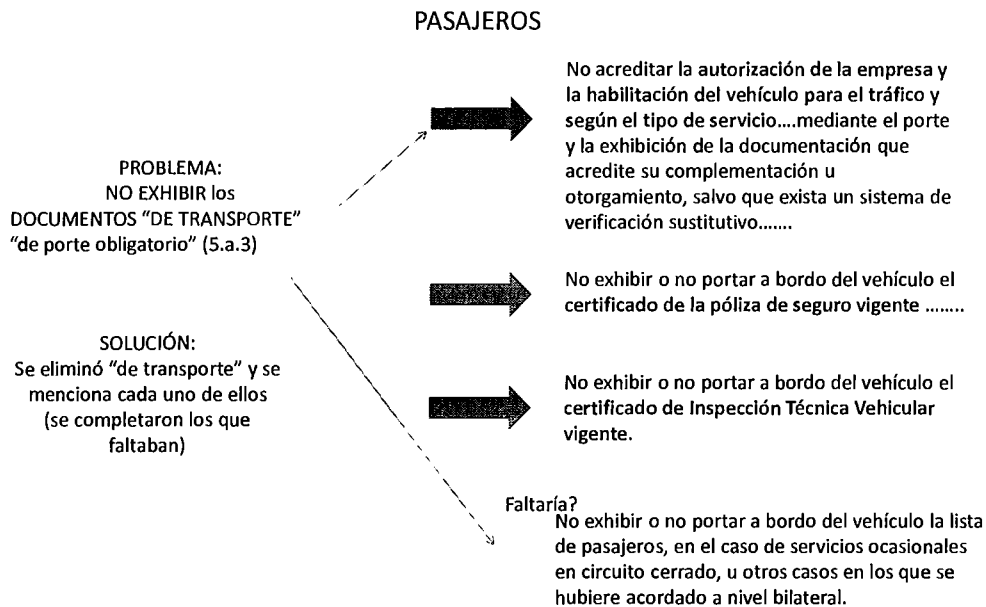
PASAJEROS

PROBLEMA:
NO EXHIBIR los DOCUMENTOS “DE TRANSPORTE” “de porte obligatorio” (5.a.3)

SOLUCIÓN:
Se eliminó “de transporte” y se menciona cada uno de ellos (se completaron los que faltaban)

No acreditar la autorización de la empresa y la habilitación del vehículo para el tráfico y según el tipo de servicio….mediante el porte y la exhibición de la documentación que acredite su complementación u otorgamiento, salvo que exista un sistema de verificación sustitutivo…….

No exhibir o no portar a bordo del vehículo el certificado de la póliza de seguro vigente ……..

No exhibir o no portar a bordo del vehículo el certificado de Inspección Técnica Vehicular vigente.

Faltaría?
No exhibir o no portar a bordo del vehículo la lista de pasajeros, en el caso de servicios ocasionales en circuito cerrado, u otros casos en los que se hubiere acordado a nivel bilateral.